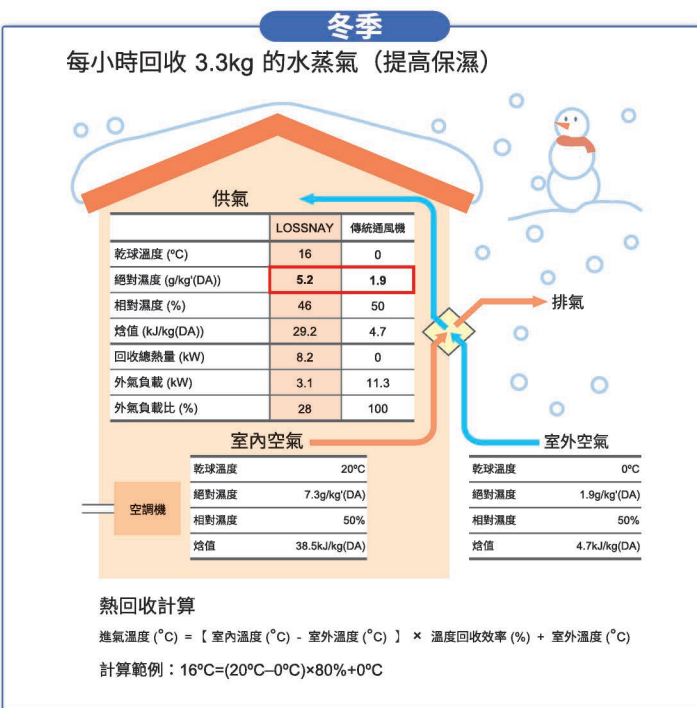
冬季

每小時回收 3.3kg 的水蒸氣（提高保濕）

供氣

| | LOSSNAY | 傳統通風機 |
|---|---|---|
| 乾球溫度 (ºC) | 16 | 0 |
| 絕對濕度 (g/kg'(DA)) | 5.2 | 1.9 |
| 相對濕度 (%) | 46 | 50 |
| 焓值 (kJ/kg(DA)) | 29.2 | 4.7 |
| 回收總熱量 (kW) | 8.2 | 0 |
| 外氣負載 (kW) | 3.1 | 11.3 |
| 外氣負載比 (%) | 28 | 100 |

排氣

室內空氣

| 乾球溫度 | 20ºC |
|---|---|
| 絕對濕度 | 7.3g/kg'(DA) |
| 相對濕度 | 50% |
| 焓值 | 38.5kJ/kg(DA) |

空調機

室外空氣

| 乾球溫度 | 0ºC |
|---|---|
| 絕對濕度 | 1.9g/kg'(DA) |
| 相對濕度 | 50% |
| 焓值 | 4.7kJ/kg(DA) |

熱回收計算

進氣溫度 (°C) = 【 室內溫度 (°C) - 室外溫度 (°C) 】 × 溫度回收效率 (%) + 室外溫度 (°C)

計算範例：16ºC=(20ºC–0ºC)×80%+0ºC